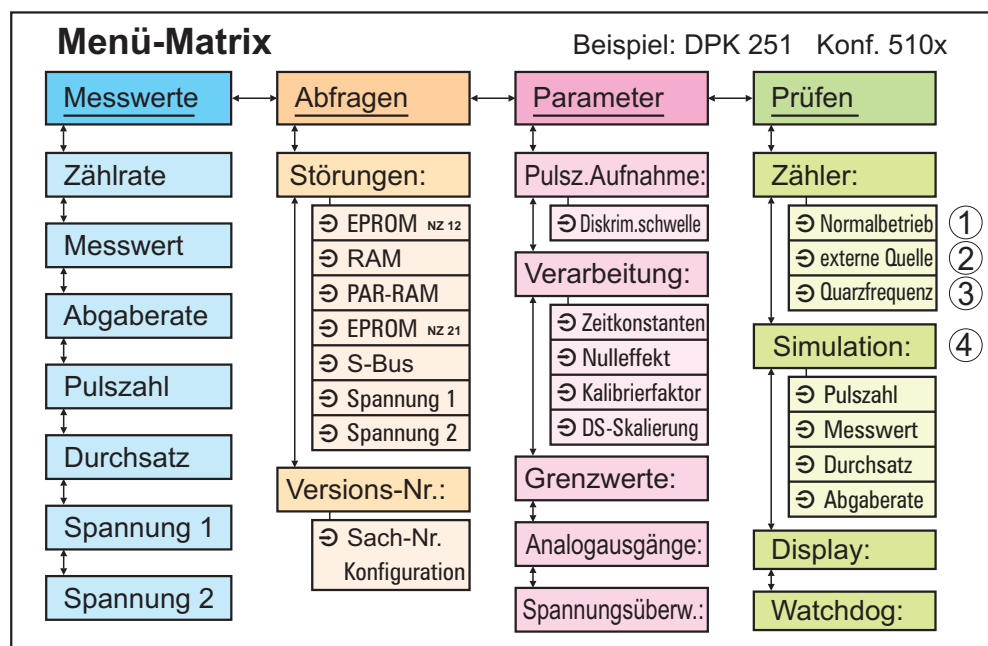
Menü-Matrix

Beispiel: DPK 251 Konf. 510x

Messwerte

Zählrate

Messwert

Abgaberate

Pulszahl

Durchsatz

Spannung 1

Spannung 2

Abfragen

Störungen:

➲ EPROM NZ 12

➲ RAM

➲ PAR-RAM

➲ EPROM NZ 21

➲ S-Bus

➲ Spannung 1

➲ Spannung 2

Versions-Nr.:

➲ Sach-Nr. Konfiguration

Parameter

Pulsz.Aufnahme:

➲ Diskrim.schwelle

Verarbeitung:

➲ Zeitkonstanten

➲ Nulleffekt

➲ Kalibrierfaktor

➲ DS-Skalierung

Grenzwerte:

Analogausgänge:

Spannungsüberw.:

Prüfen

Zähler:

➲ Normalbetrieb ①

➲ externe Quelle ②

➲ Quarzfrequenz ③

Simulation: ④

➲ Pulszahl

➲ Messwert

➲ Durchsatz

➲ Abgaberate

Display:

Watchdog: